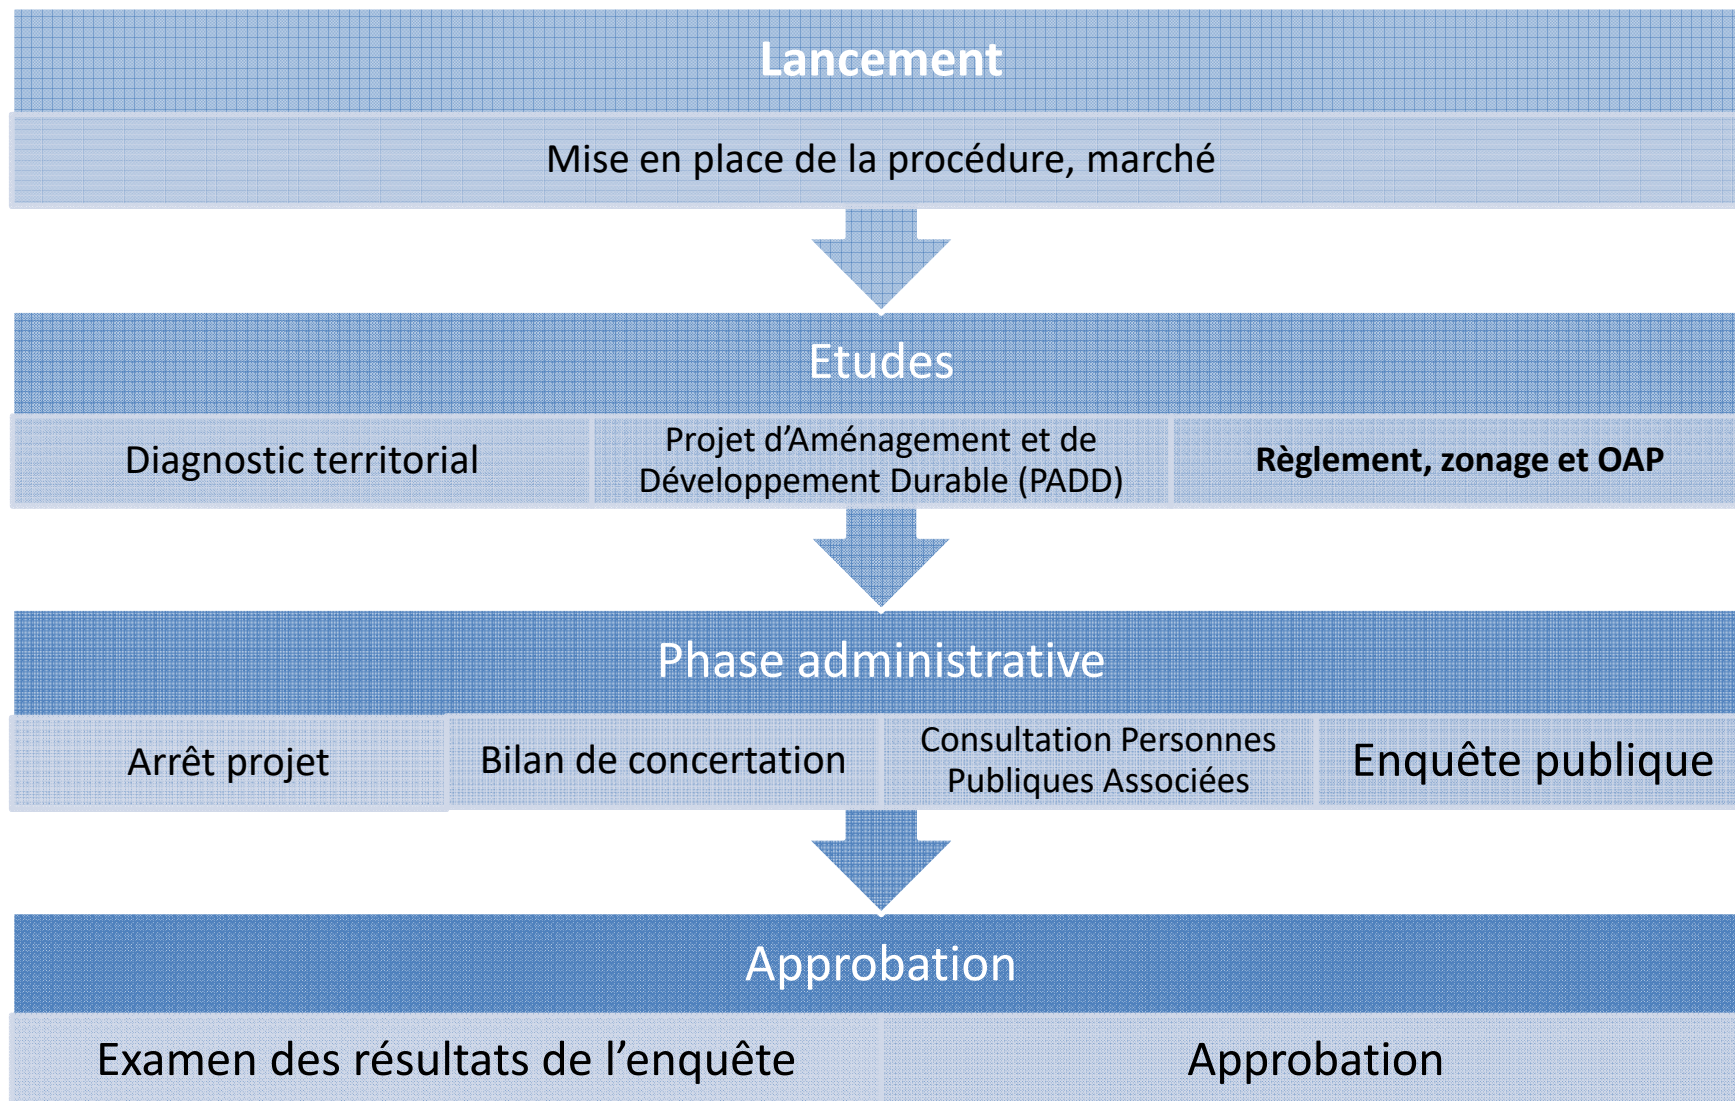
Lancement

Mise en place de la procédure, marché

Etudes

Diagnostic territorial

Projet d'Aménagement et de Développement Durable (PADD)

Règlement, zonage et OAP

Phase administrative

Arrêt projet

Bilan de concertation

Consultation Personnes Publiques Associées

Enquête publique

Approbation

Examen des résultats de l'enquête

Approbation